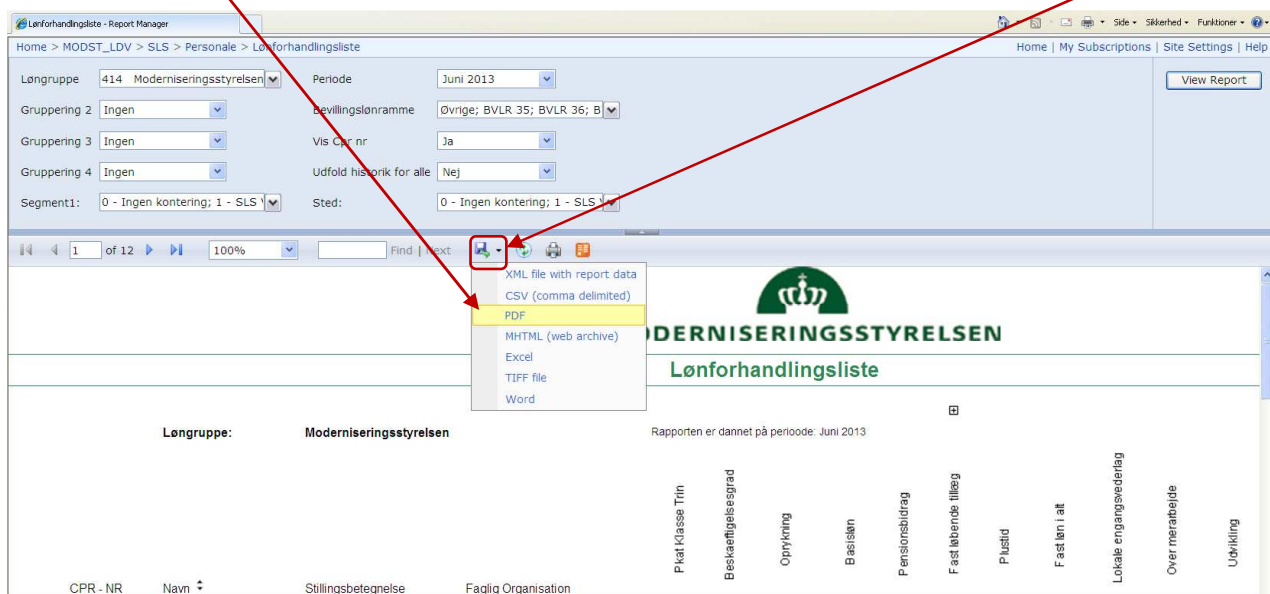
Lønforhandlingsliste - Report Manager

Side • Sikkerhed • Funktioner •

Home > MODST_LDV > SLS > Personale > Lønforhandlingsliste

Home | My Subscriptions | Site Settings | Help

Løngruppe 414 Moderniseringsstyrelsen

Periode Juni 2013

View Report

Gruppering 2 Ingen

Bevillingslønramme Øvrige; BVLR 35; BVLR 36; B

Gruppering 3 Ingen

Vis Cpr nr Ja

Gruppering 4 Ingen

Udfold historik for alle Nej

Segment1: 0 - Ingen kontering; 1 - SLS

Sted: 0 - Ingen kontering; 1 - SLS

1 of 12 100% Find | Next

XML file with report data
CSV (comma delimited)
PDF
MHTML (web archive)
Excel
TIFF file
Word

MODERNISERINGSSTYRELSEN

Lønforhandlingsliste

Løngruppe: Moderniseringsstyrelsen

Rapporten er dannet på perioode: Juni 2013

Pkat Klasse Trin
Beskæftigelsesgrad
Oprykning
Basisløn
Pensionsbidrag
Fast løbende tillæg
Plustid
Fast løn i alt
Lokale engangsvederlag
Over merarbejde
Udvikling

CPR - NR Navn Stillingsbetegnelse Faglig Organisation